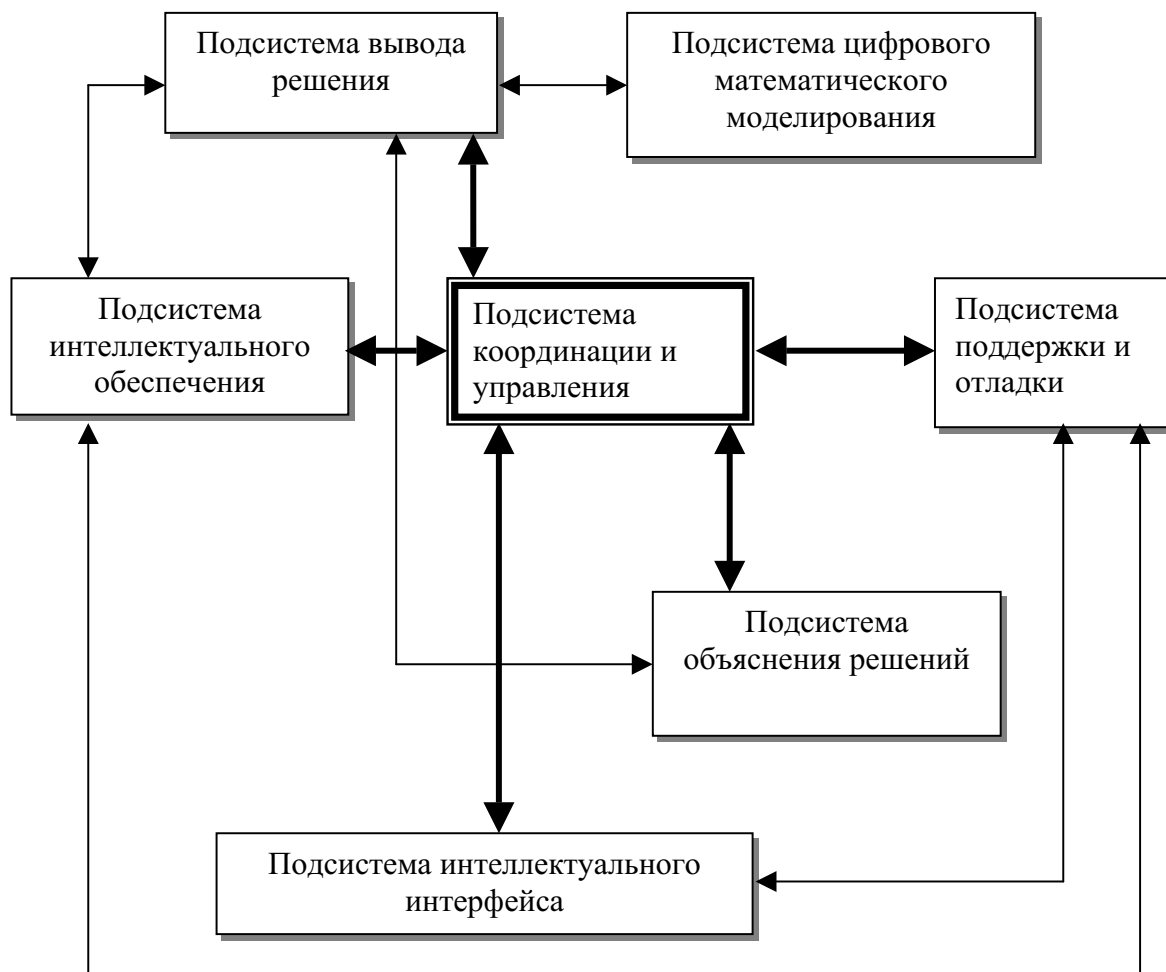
Подсистема вывода решения

Подсистема цифрового математического моделирования

Подсистема интеллектуального обеспечения

Подсистема координации и управления

Подсистема поддержки и отладки

Подсистема объяснения решений

Подсистема интеллектуального интерфейса